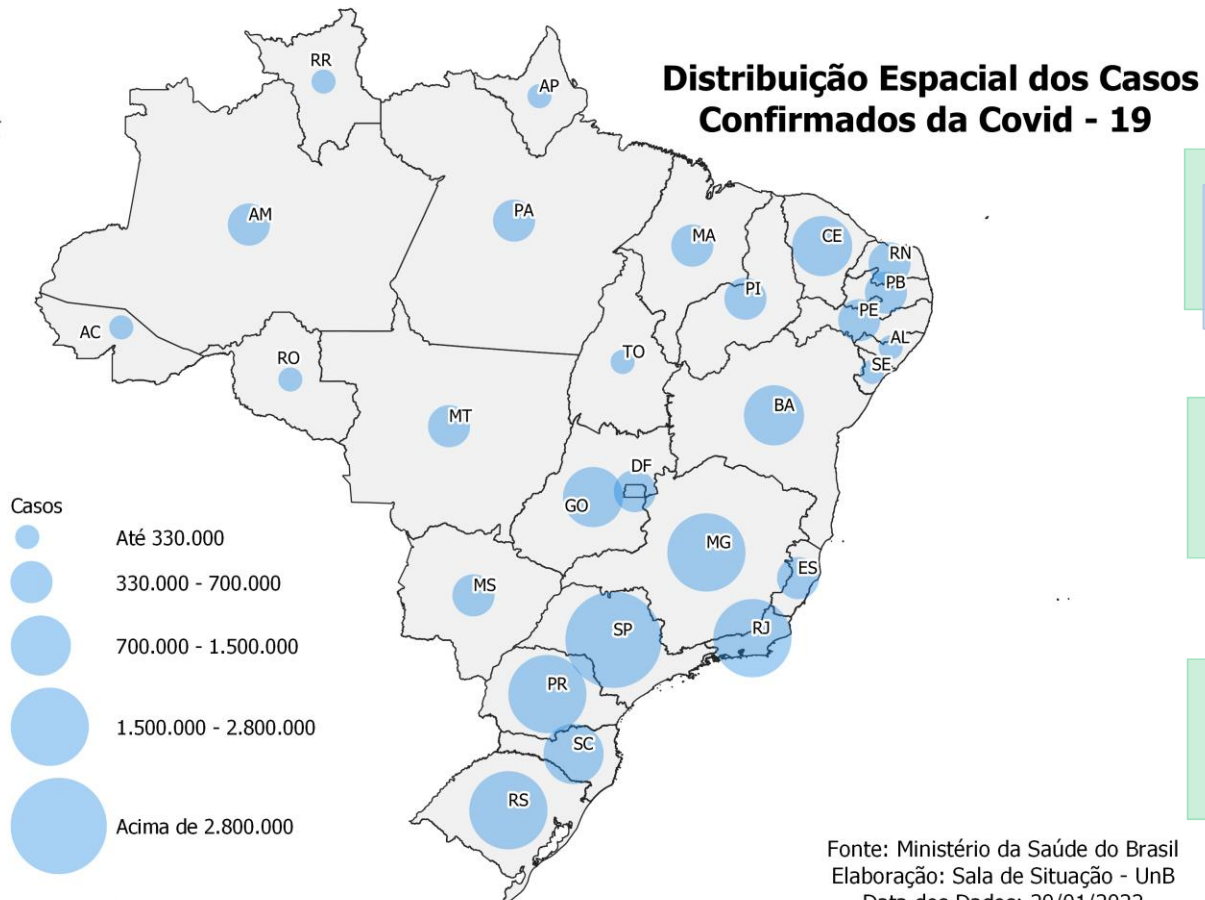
Distribuição Espacial dos Casos Confirmados da Covid - 19

RR
AP
AM
PA
MA
CE
RN
PB
PI
PE
AL
AC
RO
TO
SE
MT
BA
DF
GO
MG
MS
ES
SP
RJ
PR
SC
RS

Casos
Até 330.000
330.000 - 700.000
700.000 - 1.500.000
1.500.000 - 2.800.000
Acima de 2.800.000

Fonte: Ministério da Saúde do Brasil
Elaboração: Sala de Situação - UnB
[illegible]